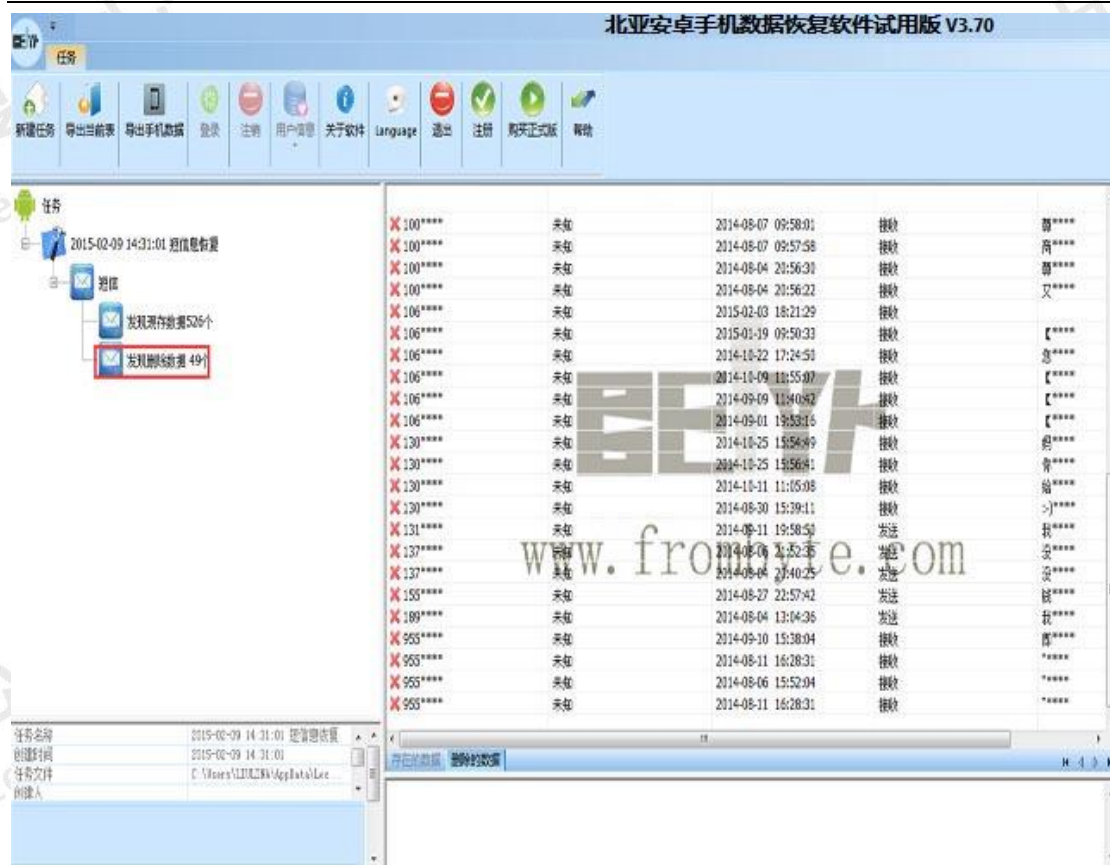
北亚安卓手机数据恢复软件试用版 V3.70

任务

新建任务 导出当前表 导出手机数据 登录 注销 用户信息 关于软件 Language 退出 注册 购买正式版 帮助

任务
2015-02-09 14:31:01 短信息恢复
短信
发现现存数据526个
发现删除数据 49个

| | | | | |
|---|---|---|---|---|
| 100***** | 未知 | 2014-08-07 09:58:01 | 接收 | 尊***** |
| 100***** | 未知 | 2014-08-07 09:57:58 | 接收 | 尚***** |
| 100***** | 未知 | 2014-08-04 20:56:30 | 接收 | 尊***** |
| 100***** | 未知 | 2014-08-04 20:56:22 | 接收 | 又***** |
| 106***** | 未知 | 2015-02-03 18:21:29 | 接收 | |
| 106***** | 未知 | 2015-01-19 09:50:33 | 接收 | 【***** |
| 106***** | 未知 | 2014-10-22 17:24:50 | 接收 | 急***** |
| 106***** | 未知 | 2014-10-09 11:55:07 | 接收 | 【***** |
| 106***** | 未知 | 2014-09-09 11:40:42 | 接收 | 【***** |
| 106***** | 未知 | 2014-09-01 19:53:16 | 接收 | 【***** |
| 130***** | 未知 | 2014-10-25 15:54:49 | 接收 | 织***** |
| 130***** | 未知 | 2014-10-25 15:56:41 | 接收 | 有***** |
| 130***** | 未知 | 2014-10-11 11:05:08 | 接收 | 给***** |
| 130***** | 未知 | 2014-08-30 15:39:11 | 接收 | >)***** |
| 131***** | 未知 | 2014-09-11 19:58:50 | 发送 | 我***** |
| 137***** | 未知 | 2014-08-06 21:52:35 | 发送 | 没***** |
| 137***** | 未知 | 2014-08-04 21:40:25 | 发送 | 没***** |
| 155***** | 未知 | 2014-08-27 22:57:42 | 发送 | 就***** |
| 189***** | 未知 | 2014-08-04 13:04:36 | 发送 | 我***** |
| 955***** | 未知 | 2014-09-10 15:38:04 | 接收 | 際***** |
| 955***** | 未知 | 2014-08-11 16:28:31 | 接收 | ***** |
| 955***** | 未知 | 2014-08-06 15:52:04 | 接收 | ***** |
| 955***** | 未知 | 2014-08-11 16:28:31 | 接收 | ***** |

www.frombyte.com

| | |
|---|---|
| 任务名称 | 2015-02-09 14:31:01 短信息恢复 |
| 创建时间 | 2015-02-09 14:31:01 |
| 任务文件 | C:\Users\LIULZ8k\AppData\Loc... |
| 创建人 | |

存在的数据 删除的数据